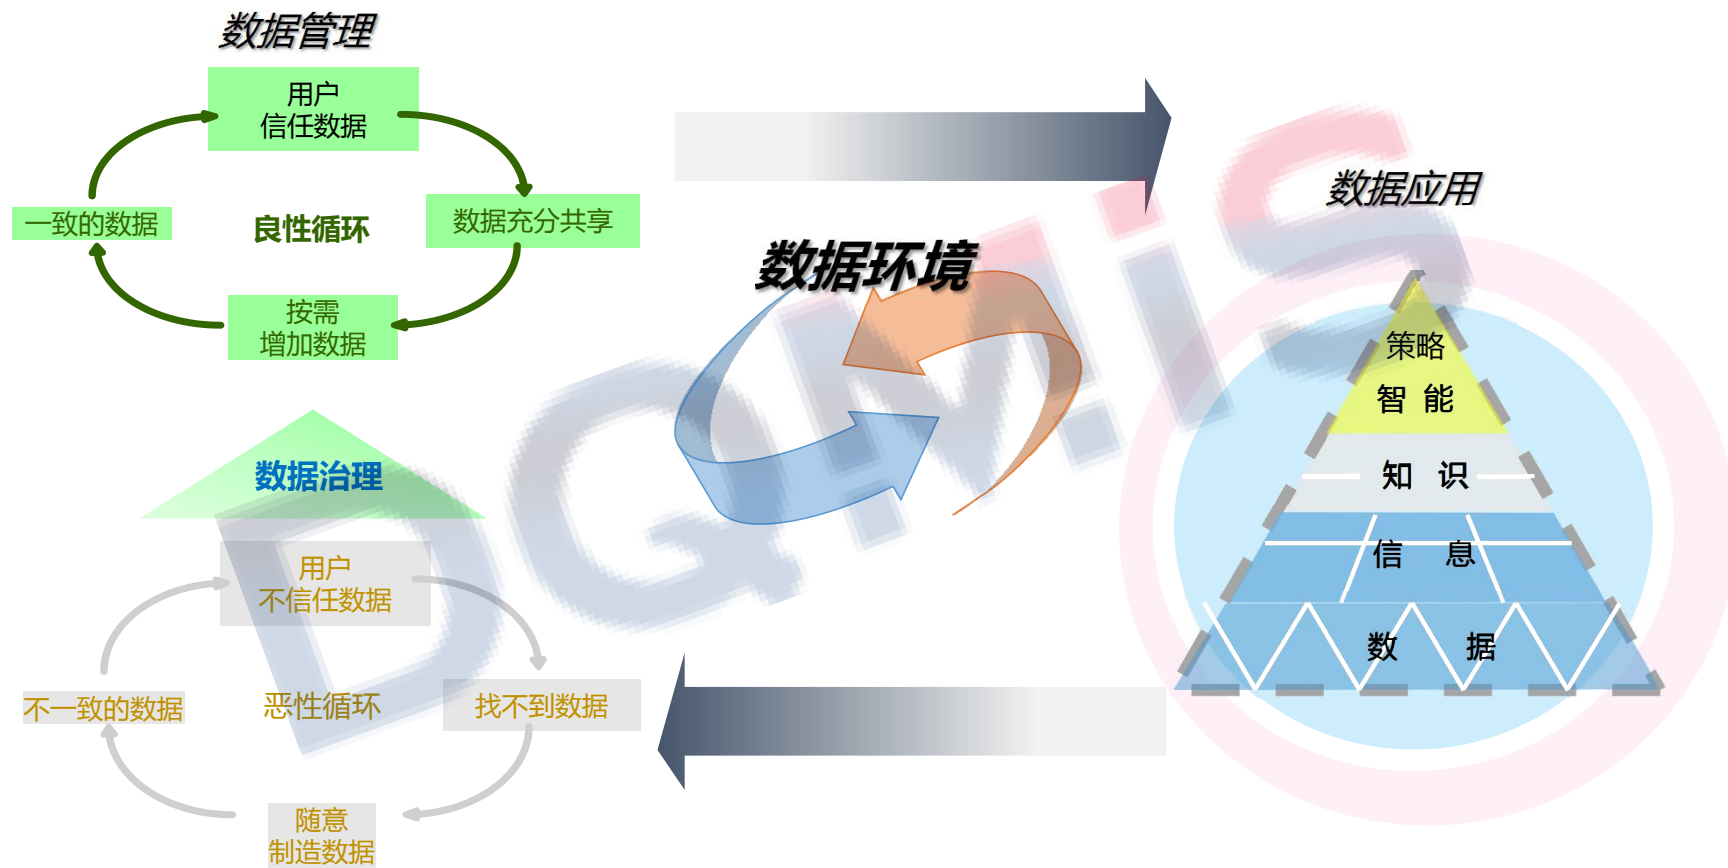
数据管理

用户
信任数据

一致的数据

良性循环

数据充分共享

按需
增加数据

数据治理

用户
不信任数据

不一致的数据

恶性循环

找不到数据

随意
制造数据

数据环境

数据应用

策略
智 能

知 识

信 息

数 据

DGWiS